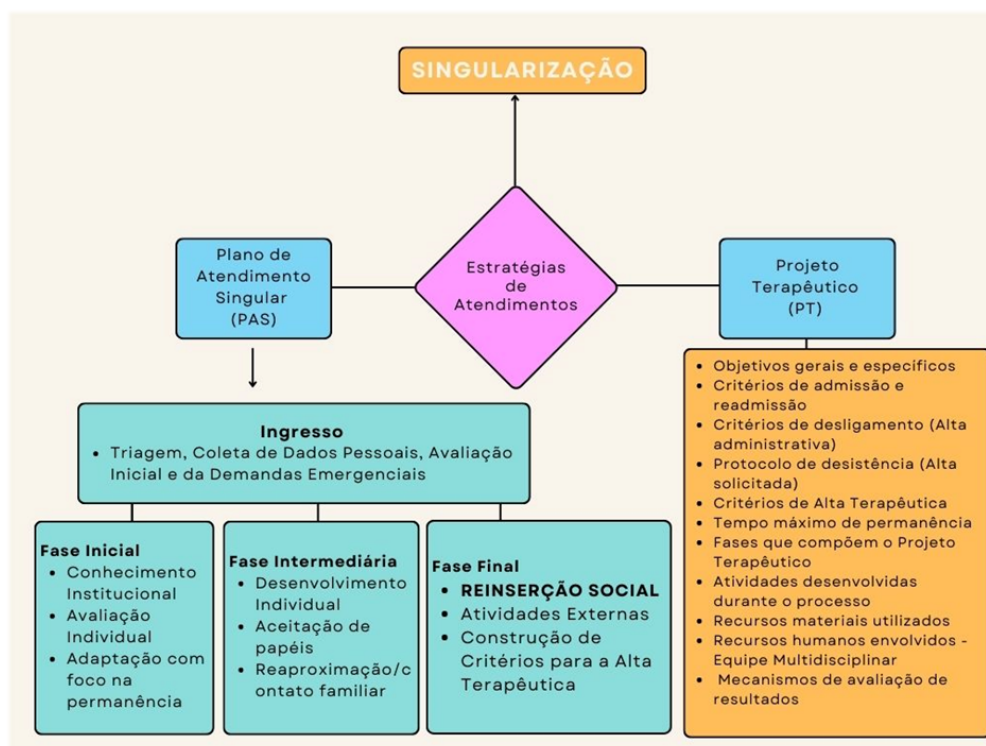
SINGULARIZAÇÃO

Plano de Atendimento Singular (PAS)

Estratégias de Atendimentos

Projeto Terapêutico (PT)

- Objetivos gerais e especificos
- Critérios de admissão e readmissão
- Critérios de desligamento (Alta administrativa)
- Protocolo de desistência (Alta solicitada)
- Critérios de Alta Terapêutica
- Tempo máximo de permanência
- Fases que compõem o Projeto Terapêutico
- Atividades desenvolvidas durante o processo
- Recursos materiais utilizados
- Recursos humanos envolvidos - Equipe Multidisciplinar
- Mecanismos de avaliação de resultados

Ingresso
- Triagem, Coleta de Dados Pessoais, Avaliação Inicial e da Demandas Emergenciais

Fase Inicial
- Conhecimento Institucional
- Avaliação Individual
- Adaptação com foco na permanência

Fase Intermediária
- Desenvolvimento Individual
- Aceitação de papéis
- Reaproximação/contato familiar

Fase Final
- REINSERÇÃO SOCIAL
- Atividades Externas
- Construção de Critérios para a Alta Terapêutica